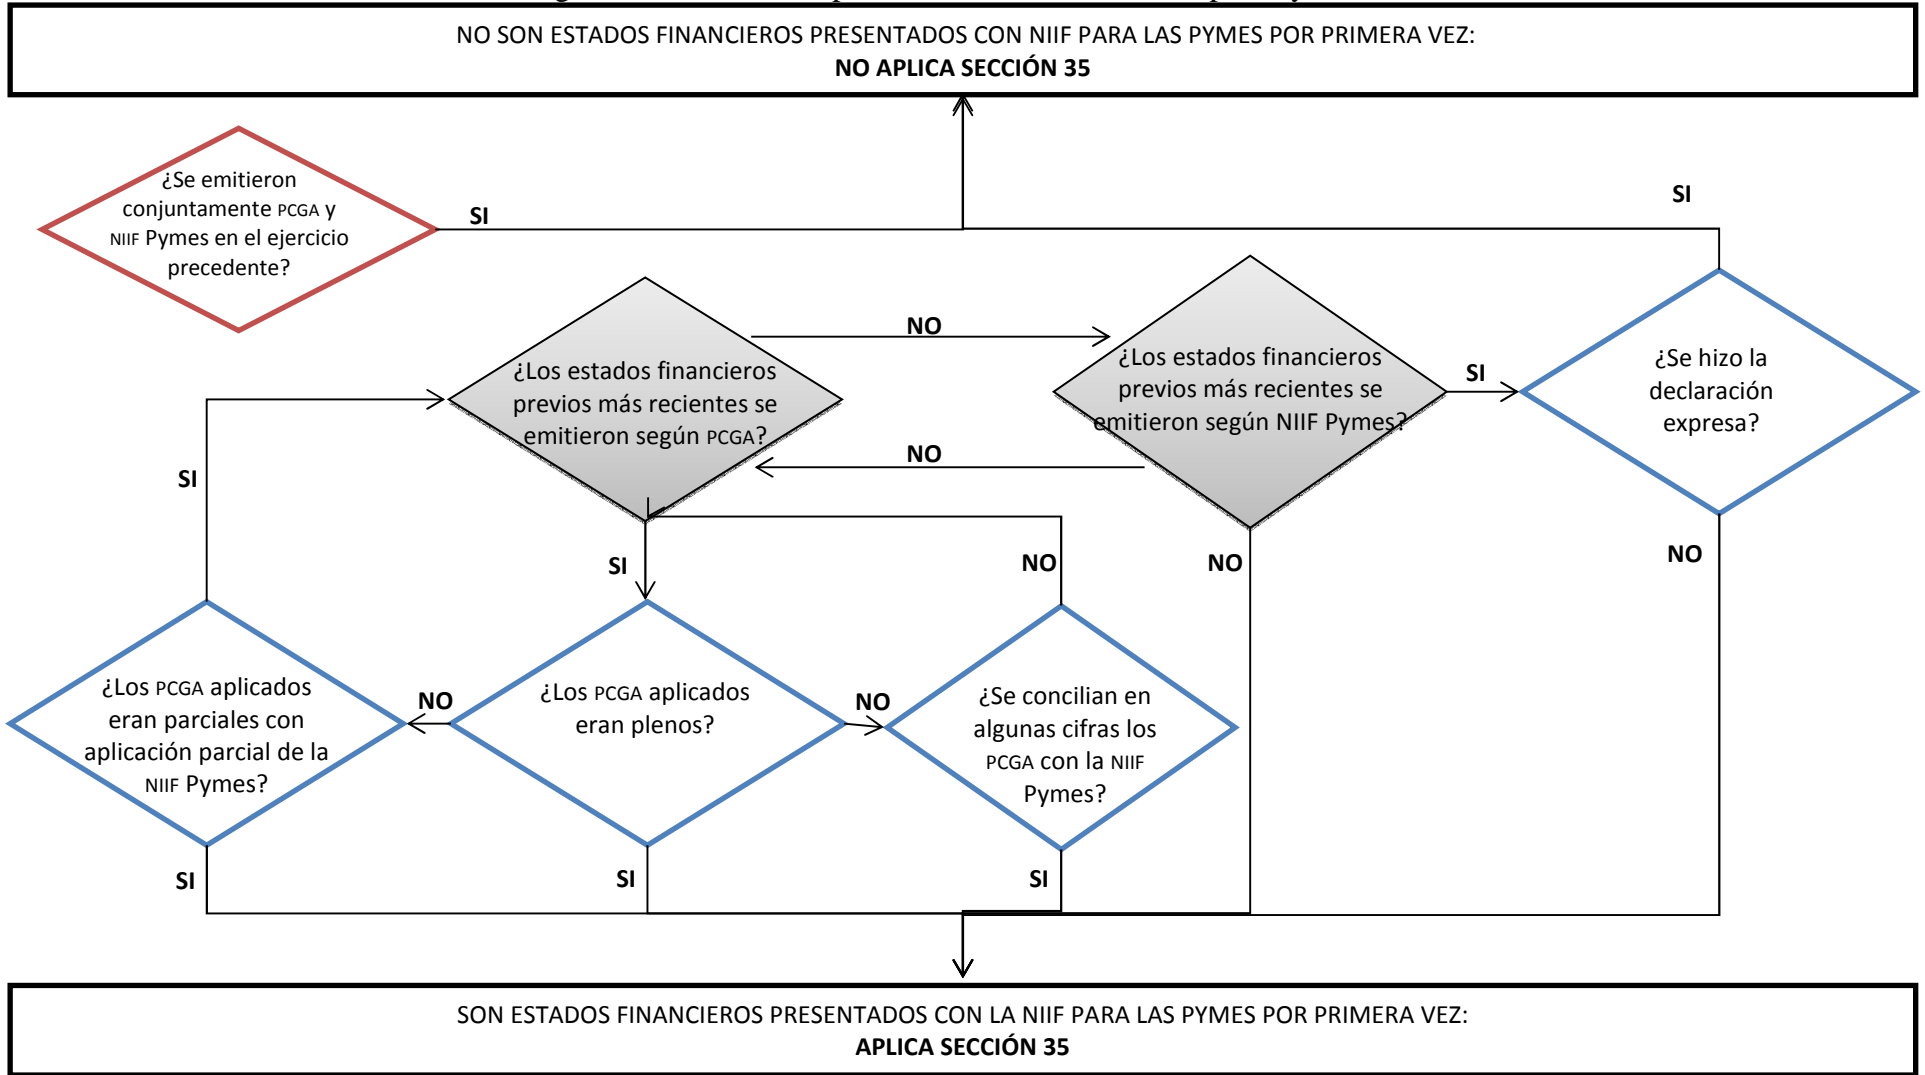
NO SON ESTADOS FINANCIEROS PRESENTADOS CON NIIF PARA LAS PYMES POR PRIMERA VEZ:
**NO APLICA SECCIÓN 35**

¿Se emitieron conjuntamente PCGA y NIIF Pymes en el ejercicio precedente?

SI

SI

NO

¿Los estados financieros previos más recientes se emitieron según PCGA?

¿Los estados financieros previos más recientes se emitieron según NIIF Pymes?

SI

¿Se hizo la declaración expresa?

NO

SI

SI

NO

NO

NO

¿Los PCGA aplicados eran parciales con aplicación parcial de la NIIF Pymes?

NO

¿Los PCGA aplicados eran plenos?

NO

¿Se concilian en algunas cifras los PCGA con la NIIF Pymes?

SI

SI

SI

SON ESTADOS FINANCIEROS PRESENTADOS CON LA NIIF PARA LAS PYMES POR PRIMERA VEZ:
**APLICA SECCIÓN 35**